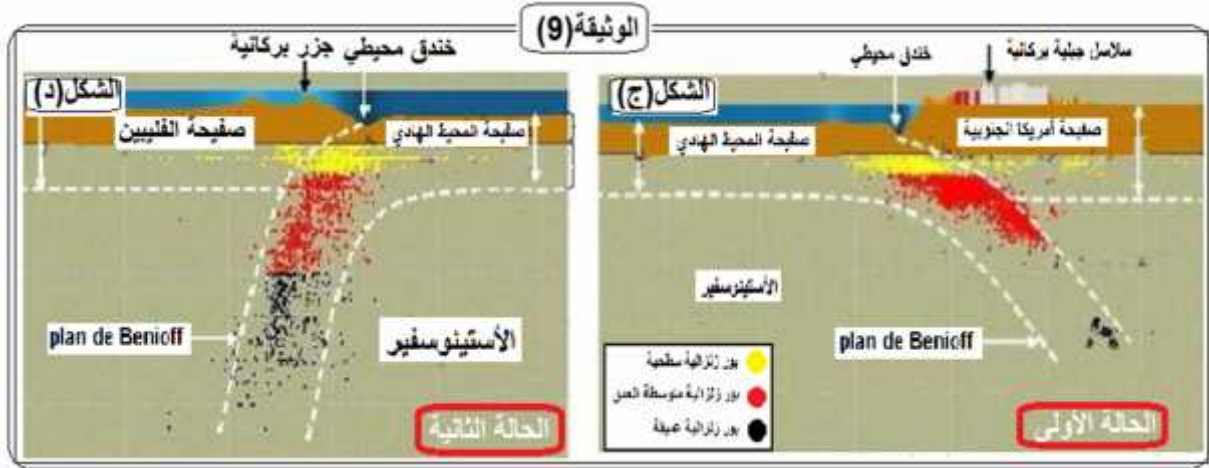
الوثيقة(9)

سلاسل جبلية بركانية
خندق محيطي
الشكل(ج)
صفيحة أمريكا الجنوبية
صفيحة المحيط الهادي
الأستينوسفير
plan de Benioff
بؤر زلزالية سطحية
بؤر زلزالية متوسطة العمق
بؤر زلزالية عميقة
الحالة الأولى

خندق محيطي جزر بركانية
الشكل(د)
صفيحة الفلبين
صفيحة المحيط الهادي
plan de Benioff
الأستينوسفير
الحالة الثانية